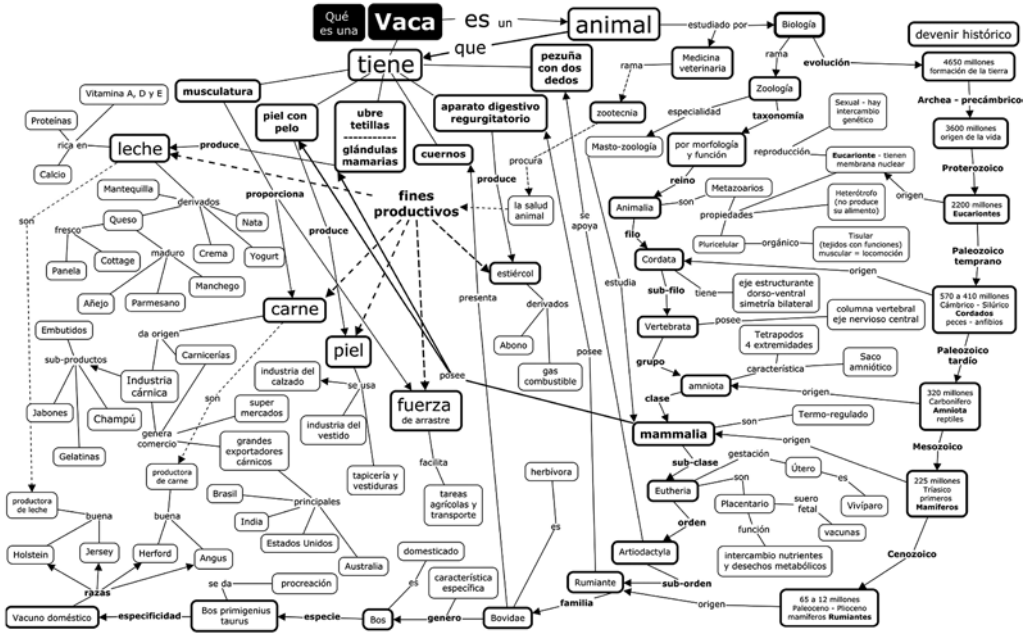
Qué es una Vaca es un animal estudiado por Biología

que tiene

devenir histórico

rama Medicina veterinaria

pezuña con dos dedos

rama Zoología evolución

4650 millones formación de la tierra

Archea - precámbrico

3600 millones origen de la vida

Proterozoico

2200 millones Eucariontes

Paleozoico temprano

570 a 410 millones Cámbrico - Silúrico Cordados peces - anfibios

Paleozoico tardío

320 millones Carbonífero Amniota reptiles

Mesozoico

225 millones Triásico primeros Mamíferos

Cenozoico

65 a 12 millones Paleoceno - Plioceno mamíferos Rumiantes

Vitamina A, D y E

Proteínas

rica en

Calcio

leche produce

musculatura

piel con pelo

ubre tetillas

glándulas mamarias

cuernos

aparato digestivo regurgitatorio

zootecnia

especialidad

Masto-zoología

taxonomía

por morfología y función

reproducción

Sexual - hay intercambio genético

Eucarionte - tienen membrana nuclear

origen

Heterótrofo (no produce su alimento)

Metazoarios

reino

Animalia

son

propiedades

Pluricelular

orgánico

Tisular (tejidos con funciones) muscular = locomoción

filo

Cordata

origen

sub-filo

tiene

eje estructurante dorso-ventral simetría bilateral

Vertebrata

posee

columna vertebral eje nervioso central

grupo

Tetrapodos 4 extremidades

característica

Saco amniótico

amniota

origen

clase

son

Termo-regulado

mammalia

origen

sub-clase

gestación

Útero

es

Vivíparo

Eutheria

son

Placentario

suero fetal

vacunas

función

intercambio nutrientes y desechos metabólicos

orden

Artiodactyla

sub-orden

Rumiante

origen

familia

Bovidae

genero

Bos

especie

Bos primigenius taurus

especificidad

Vacuno doméstico

se da

procreación

característica específica

domesticado

es

herbívora

es

presenta

se apoya

estudia

posee

Mantequilla

derivados

Nata

Queso

fresco

Panela

Cottage

maduro

Crema

Yogurt

Añejo

Parmesano

Manchego

proporciona

fines productivos

produce

procura

la salud animal

estiércol

derivados

Abono

gas combustible

carne

piel

fuerza de arrastre

facilita

tareas agrícolas y transporte

son

Embutidos

da origen

sub-productos

Carnicerías

Industria cárnica

Jabones

Champú

Gelatinas

genera comercio

super mercados

grandes exportadores cárnicos

principales

Brasil

India

Estados Unidos

Australia

industria del calzado

se usa

industria del vestido

tapicería y vestiduras

posee

productora de leche

productora de carne

buena

buena

Holstein

Jersey

Herford

Angus

razas